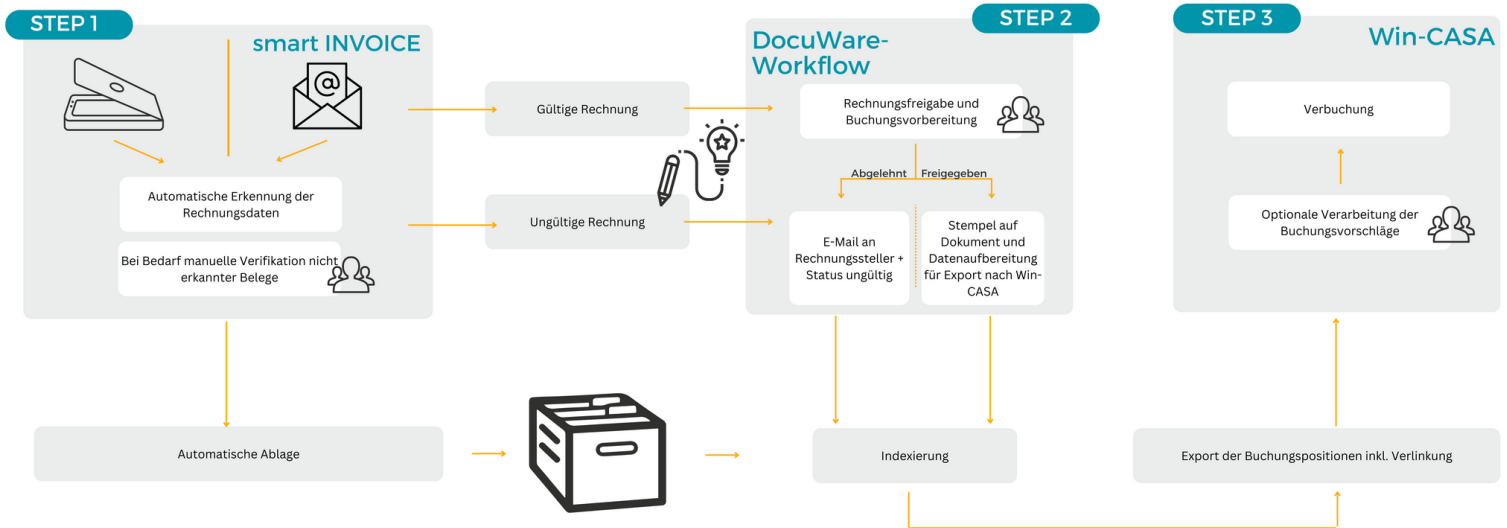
STEP 1

smart INVOICE

Automatische Erkennung der Rechnungsdaten

Bei Bedarf manuelle Verifikation nicht erkannter Belege

Gültige Rechnung

Ungültige Rechnung

DocuWare-Workflow

STEP 2

Rechnungsfreigabe und Buchungsvorbereitung

Abgelehnt

Freigegeben

E-Mail an Rechnungssteller + Status ungültig

Stempel auf Dokument und Datenaufbereitung für Export nach Win-CASA

STEP 3

Win-CASA

Verbuchung

Optionale Verarbeitung der Buchungsvorschläge

Automatische Ablage

Indexierung

Export der Buchungspositionen inkl. Verlinkung